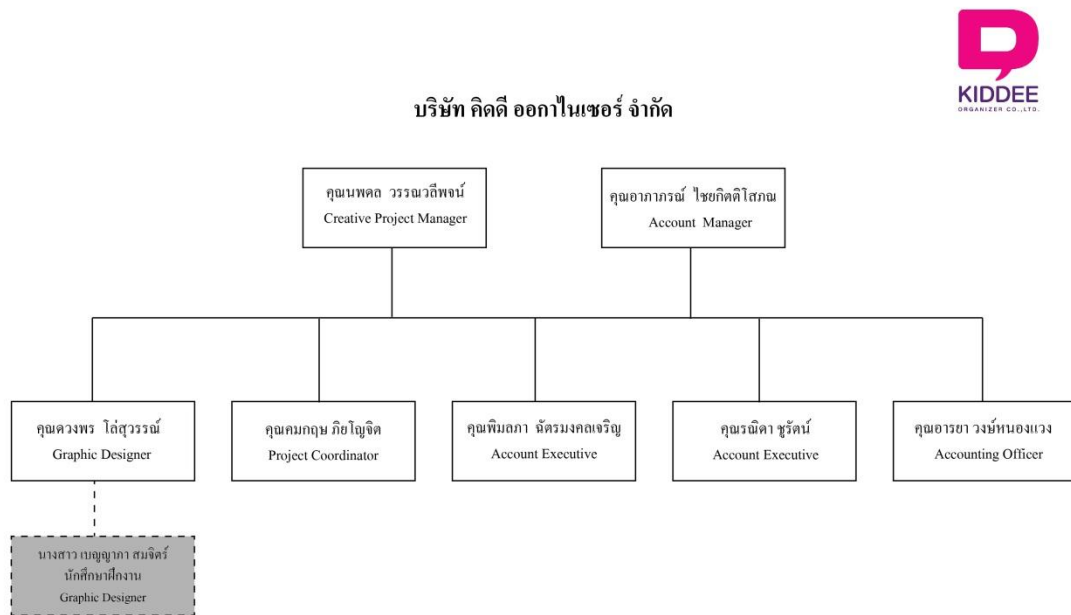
KIDDEE
ORGANIZER CO.,LTD.

บริษัท คิดดี ออกาไนเซอร์ จำกัด

คุณนพดล วรรณวลีพจน์
Creative Project Manager

คุณอาภาภรณ์ ไชยกิตติโสภณ
Account Manager

คุณดวงพร โล่สุวรรณ์
Graphic Designer

คุณคมกฤษ ภิยโญจิต
Project Coordinator

คุณพิมลภา ฉัตรมงคลเจริญ
Account Executive

คุณรณิดา ชูรัตน์
Account Executive

คุณอารยา วงษ์หนองแวง
Accounting Officer

นางสาว เบญญาภา สมจิตร์
นักศึกษาฝึกงาน
Graphic Designer